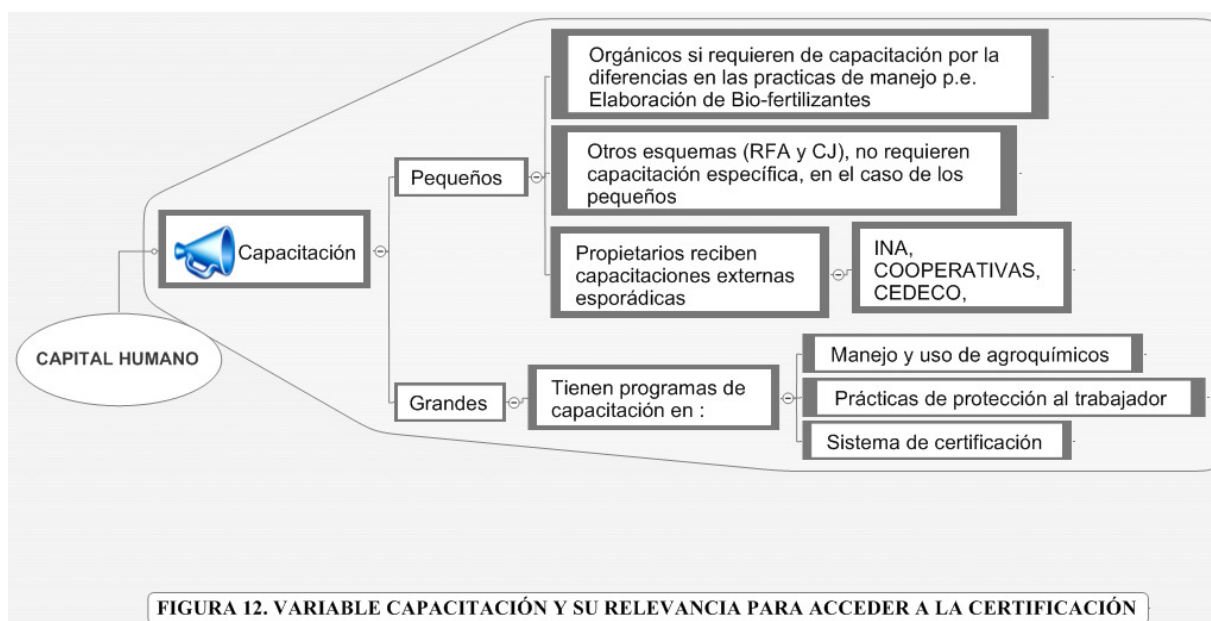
CAPITAL HUMANO

Capacitación

Pequeños

Orgánicos si requieren de capacitación por la diferencias en las practicas de manejo p.e. Elaboración de Bio-fertilizantes

Otros esquemas (RFA y CJ), no requieren capacitación específica, en el caso de los pequeños

Propietarios reciben capacitaciones externas esporádicas

INA, COOPERATIVAS, CEDECO,

Grandes

Tienen programas de capacitación en :

Manejo y uso de agroquímicos

Prácticas de protección al trabajador

Sistema de certificación

FIGURA 12. VARIABLE CAPACITACIÓN Y SU RELEVANCIA PARA ACCEDER A LA CERTIFICACIÓN